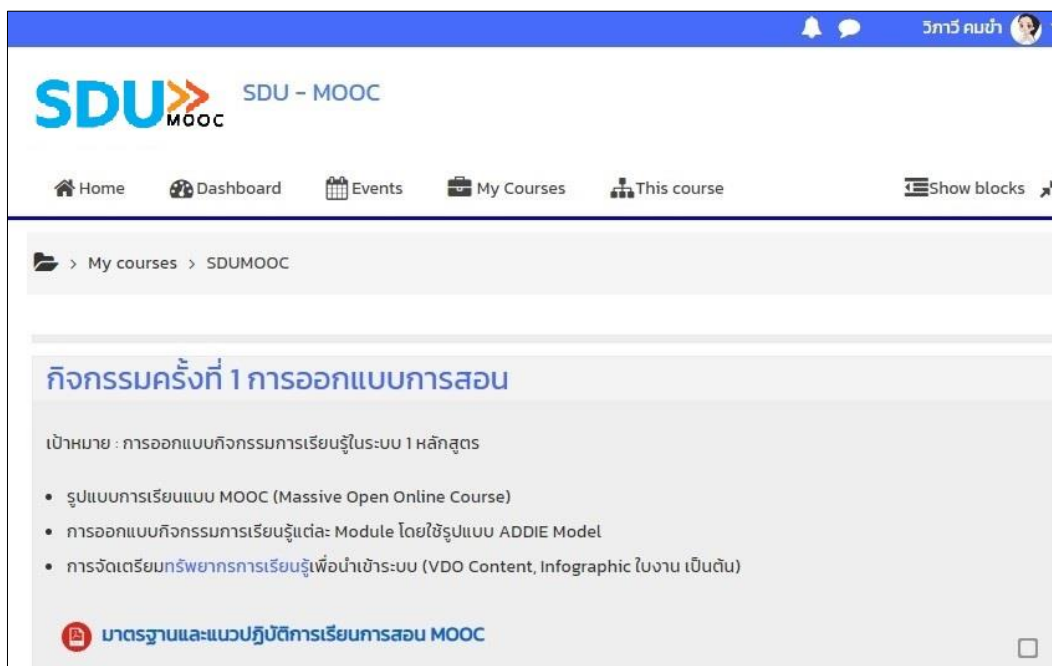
วิภาวี คมขำ

SDU MOOC SDU - MOOC

Home Dashboard Events My Courses This course Show blocks

> My courses > SDUMOOC

กิจกรรมครั้งที่ 1 การออกแบบการสอน

เป้าหมาย : การออกแบบกิจกรรมการเรียนรู้ในระบบ 1 หลักสูตร

- รูปแบบการเรียนแบบ MOOC (Massive Open Online Course)
- การออกแบบกิจกรรมการเรียนรู้แต่ละ Module โดยใช้รูปแบบ ADDIE Model
- การจัดเตรียมทรัพยากรการเรียนรู้เพื่อนำเข้าระบบ (VDO Content, Infographic ใบงาน เป็นต้น)

มาตรฐานและแนวปฏิบัติการเรียนการสอน MOOC